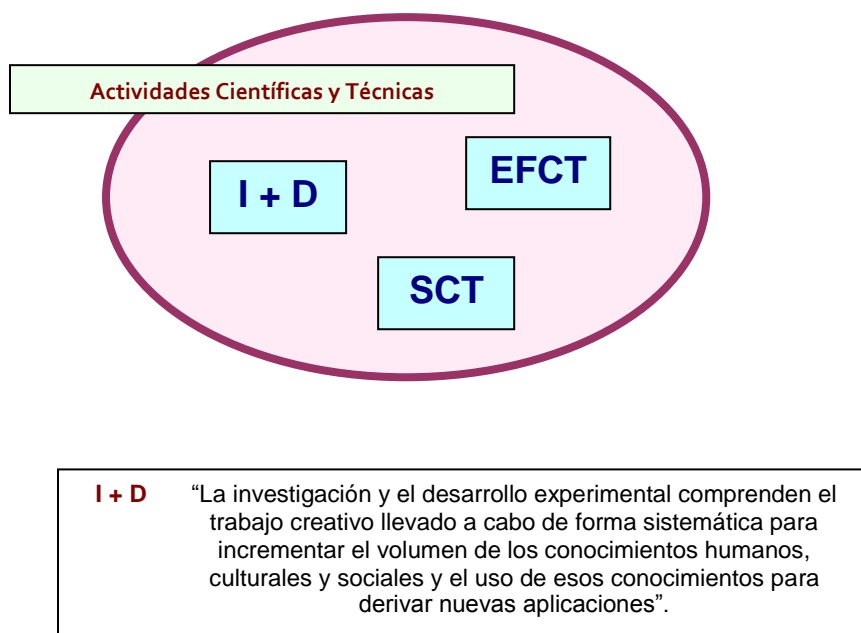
Actividades Científicas y Técnicas

I + D

EFCT

SCT

I + D "La investigación y el desarrollo experimental comprenden el trabajo creativo llevado a cabo de forma sistemática para incrementar el volumen de los conocimientos humanos, culturales y sociales y el uso de esos conocimientos para derivar nuevas aplicaciones".